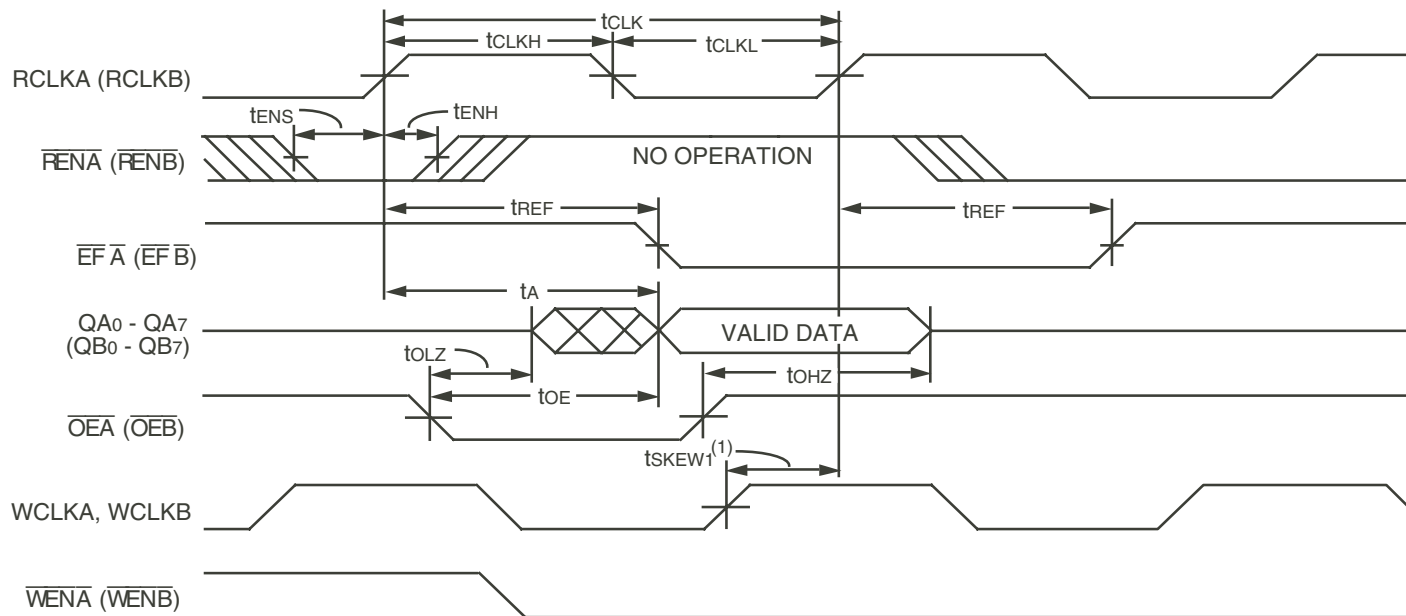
$t_{CLK}$
$t_{CLKH}$
$t_{CLKL}$
RCLKA (RCLKB)
$t_{ENS}$
$t_{ENH}$
$\overline{RENA}$ ($\overline{RENB}$)
NO OPERATION
$t_{REF}$
$t_{REF}$
$\overline{EF}\,\overline{A}$ ($\overline{EF}\,\overline{B}$)
$t_A$
$QA_0$ - $QA_7$ ($QB_0$ - $QB_7$)
VALID DATA
$t_{OLZ}$
$t_{OE}$
$t_{OHZ}$
$\overline{OEA}$ ($\overline{OEB}$)
$t_{SKEW1}^{(1)}$
WCLKA, WCLKB
$\overline{WENA}$ ($\overline{WENB}$)